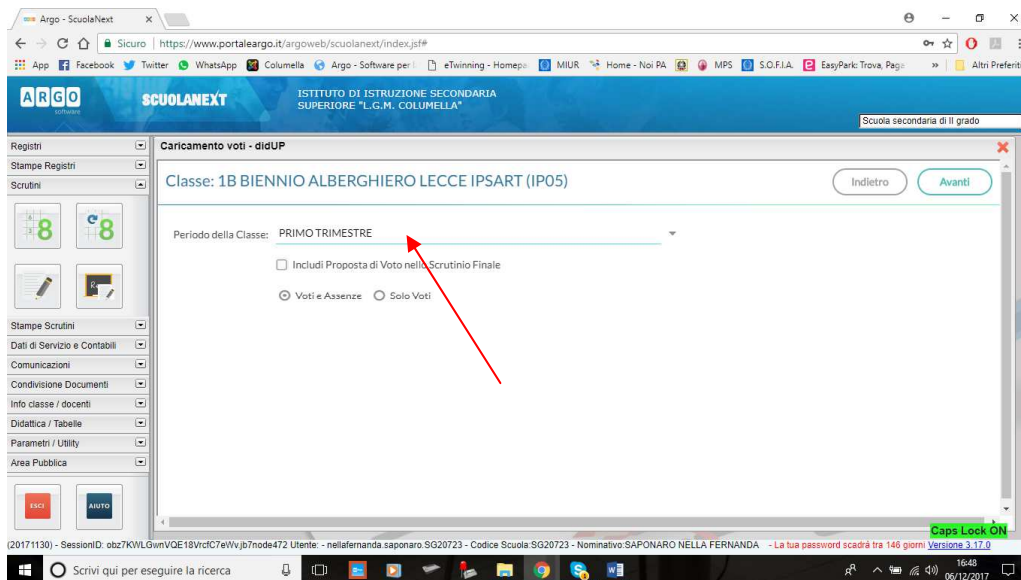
Argo - ScuolaNext ×

Sicuro | https://www.portaleargo.it/argoweb/scuolanext/index.jsf#

App Facebook Twitter WhatsApp Columella Argo - Software per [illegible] eTwinning - Homepa MIUR Home - Noi PA MPS S.O.F.I.A. EasyPark: Trova, Paga » Altri Preferiti

ARGO software SCUOLANEXT ISTITUTO DI ISTRUZIONE SECONDARIA SUPERIORE "L.G.M. COLUMELLA"

Scuola secondaria di II grado

Registri
Stampe Registri
Scrutini

Stampe Scrutini
Dati di Servizio e Contabili
Comunicazioni
Condivisione Documenti
Info classe / docenti
Didattica / Tabelle
Parametri / Utility
Area Pubblica

ESCI AIUTO

Caricamento voti - didUP

Classe: 1B BIENNIO ALBERGHIERO LECCE IPSART (IP05)

Indietro Avanti

Periodo della Classe: PRIMO TRIMESTRE

Includi Proposta di Voto nello Scrutinio Finale

Voti e Assenze Solo Voti

Caps Lock ON

(20171130) - SessionID: obz7KWLGwnVQE18VrcfC7eWvjb7node472 Utente: - nellafernanda.saponaro.SG20723 - Codice Scuola:SG20723 - Nominativo:SAPONARO NELLA FERNANDA - La tua password scadrà tra 146 giorni Versione 3.17.0

Scrivi qui per eseguire la ricerca

16:48
06/12/2017